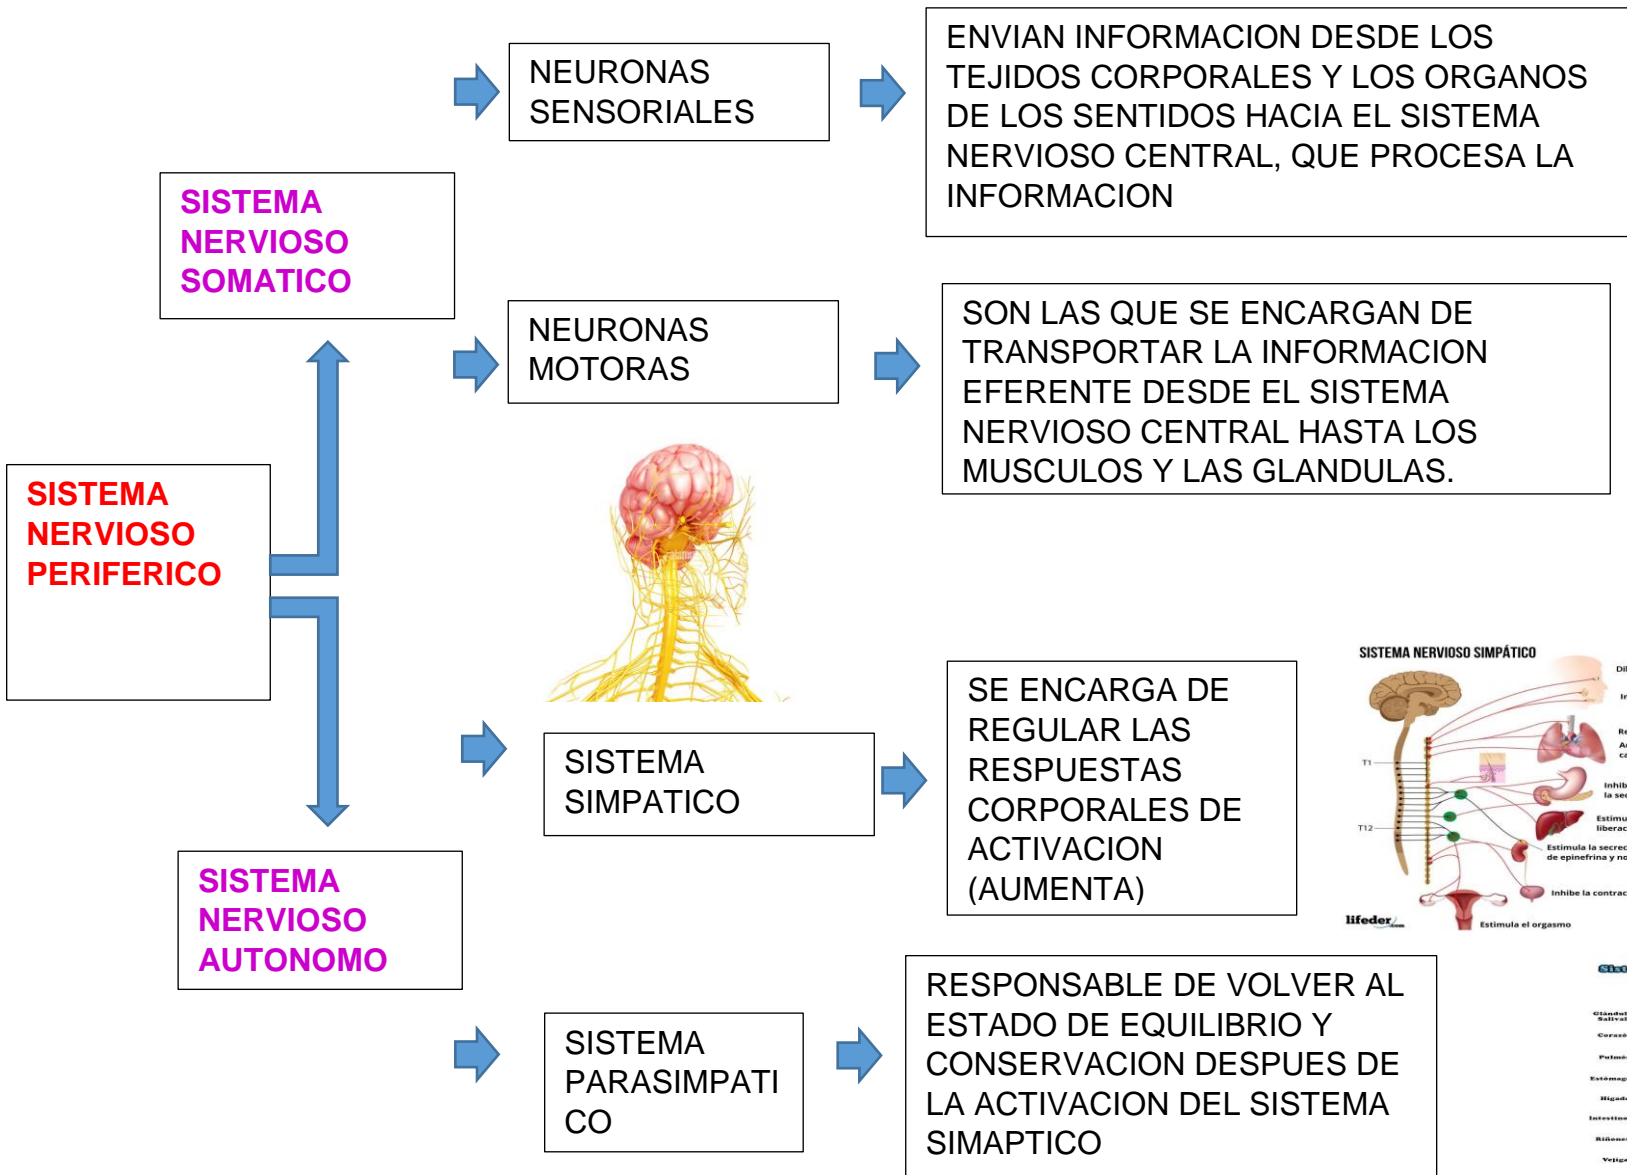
NEURONAS SENSORIALES

ENVIAN INFORMACION DESDE LOS TEJIDOS CORPORALES Y LOS ORGANOS DE LOS SENTIDOS HACIA EL SISTEMA NERVIOSO CENTRAL, QUE PROCESA LA INFORMACION

SISTEMA NERVIOSO SOMATICO

NEURONAS MOTORAS

SON LAS QUE SE ENCARGAN DE TRANSPORTAR LA INFORMACION EFERENTE DESDE EL SISTEMA NERVIOSO CENTRAL HASTA LOS MUSCULOS Y LAS GLANDULAS.

SISTEMA NERVIOSO PERIFERICO

SISTEMA NERVIOSO SIMPÁTICO

T1

T12

Estimula la secre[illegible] de epinefrina y no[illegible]

Inhibe la contrac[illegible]

Estimula el orgasmo

lifeder.com

SISTEMA SIMPATICO

SE ENCARGA DE REGULAR LAS RESPUESTAS CORPORALES DE ACTIVACION (AUMENTA)

SISTEMA NERVIOSO AUTONOMO

SISTEMA PARASIMPATICO

RESPONSABLE DE VOLVER AL ESTADO DE EQUILIBRIO Y CONSERVACION DESPUES DE LA ACTIVACION DEL SISTEMA SIMAPTICO